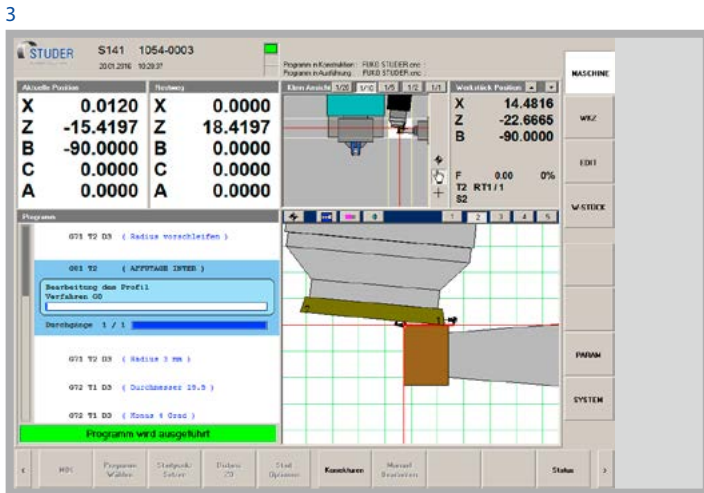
3

STUDER S141 1054-0003
20.01.2016 10:28:37

Programm in Korrektur: FUKO STUDER.cnc
Programm in Ausführung: FUKO STUDER.cnc

MASCHINE

Aktuelle Position

| X | 0.0120 |
|---|---|
| Z | -15.4197 |
| B | -90.0000 |
| C | 0.0000 |
| A | 0.0000 |

Restweg

| X | 0.0000 |
|---|---|
| Z | 18.4197 |
| B | 0.0000 |
| C | 0.0000 |
| A | 0.0000 |

Klein Ansicht 1/20 1/10 1/5 1/2 1/1

Werkstück Position

| X | 14.4816 |
|---|---|
| Z | -22.6665 |
| B | -90.0000 |

F 0.00 0%
T2 RT1/1
S2

WKZ

EDIT

W-STÜCK

Programm

G71 T2 D3 ( Radius vorschleifen )

G61 T2 ( AFFUTAGE INTER )

Bearbeitung des Profil
Verfahren G0

Durchgänge 1 / 1

G71 T2 D3 ( Radius 3 mm )

G72 T1 D3 ( Durchmesser 28.5 )

G72 T1 D3 ( Konus 4 Grad )

Programm wird ausgeführt

1 2 3 4 5

PARAM

SYSTEM

‹ MDI Programm Wählen Startpunkt Setzen Dialog 2D Stat Optionen Korrekturen Manuell Bearbeiten Status ›